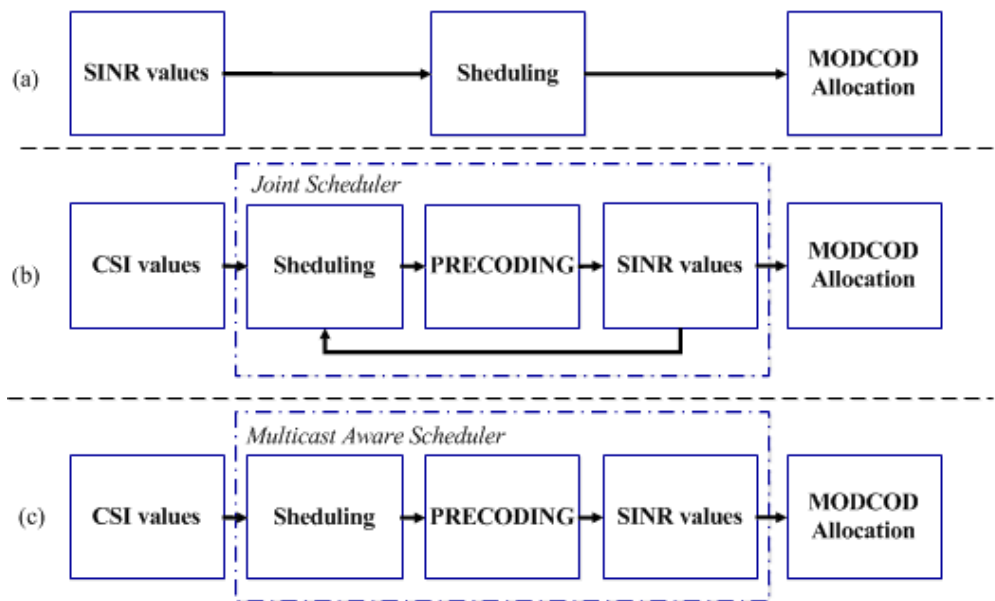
(a) SINR values Sheduling MODCOD Allocation

Joint Scheduler

(b) CSI values Sheduling PRECODING SINR values MODCOD Allocation

Multicast Aware Scheduler

(c) CSI values Sheduling PRECODING SINR values MODCOD Allocation